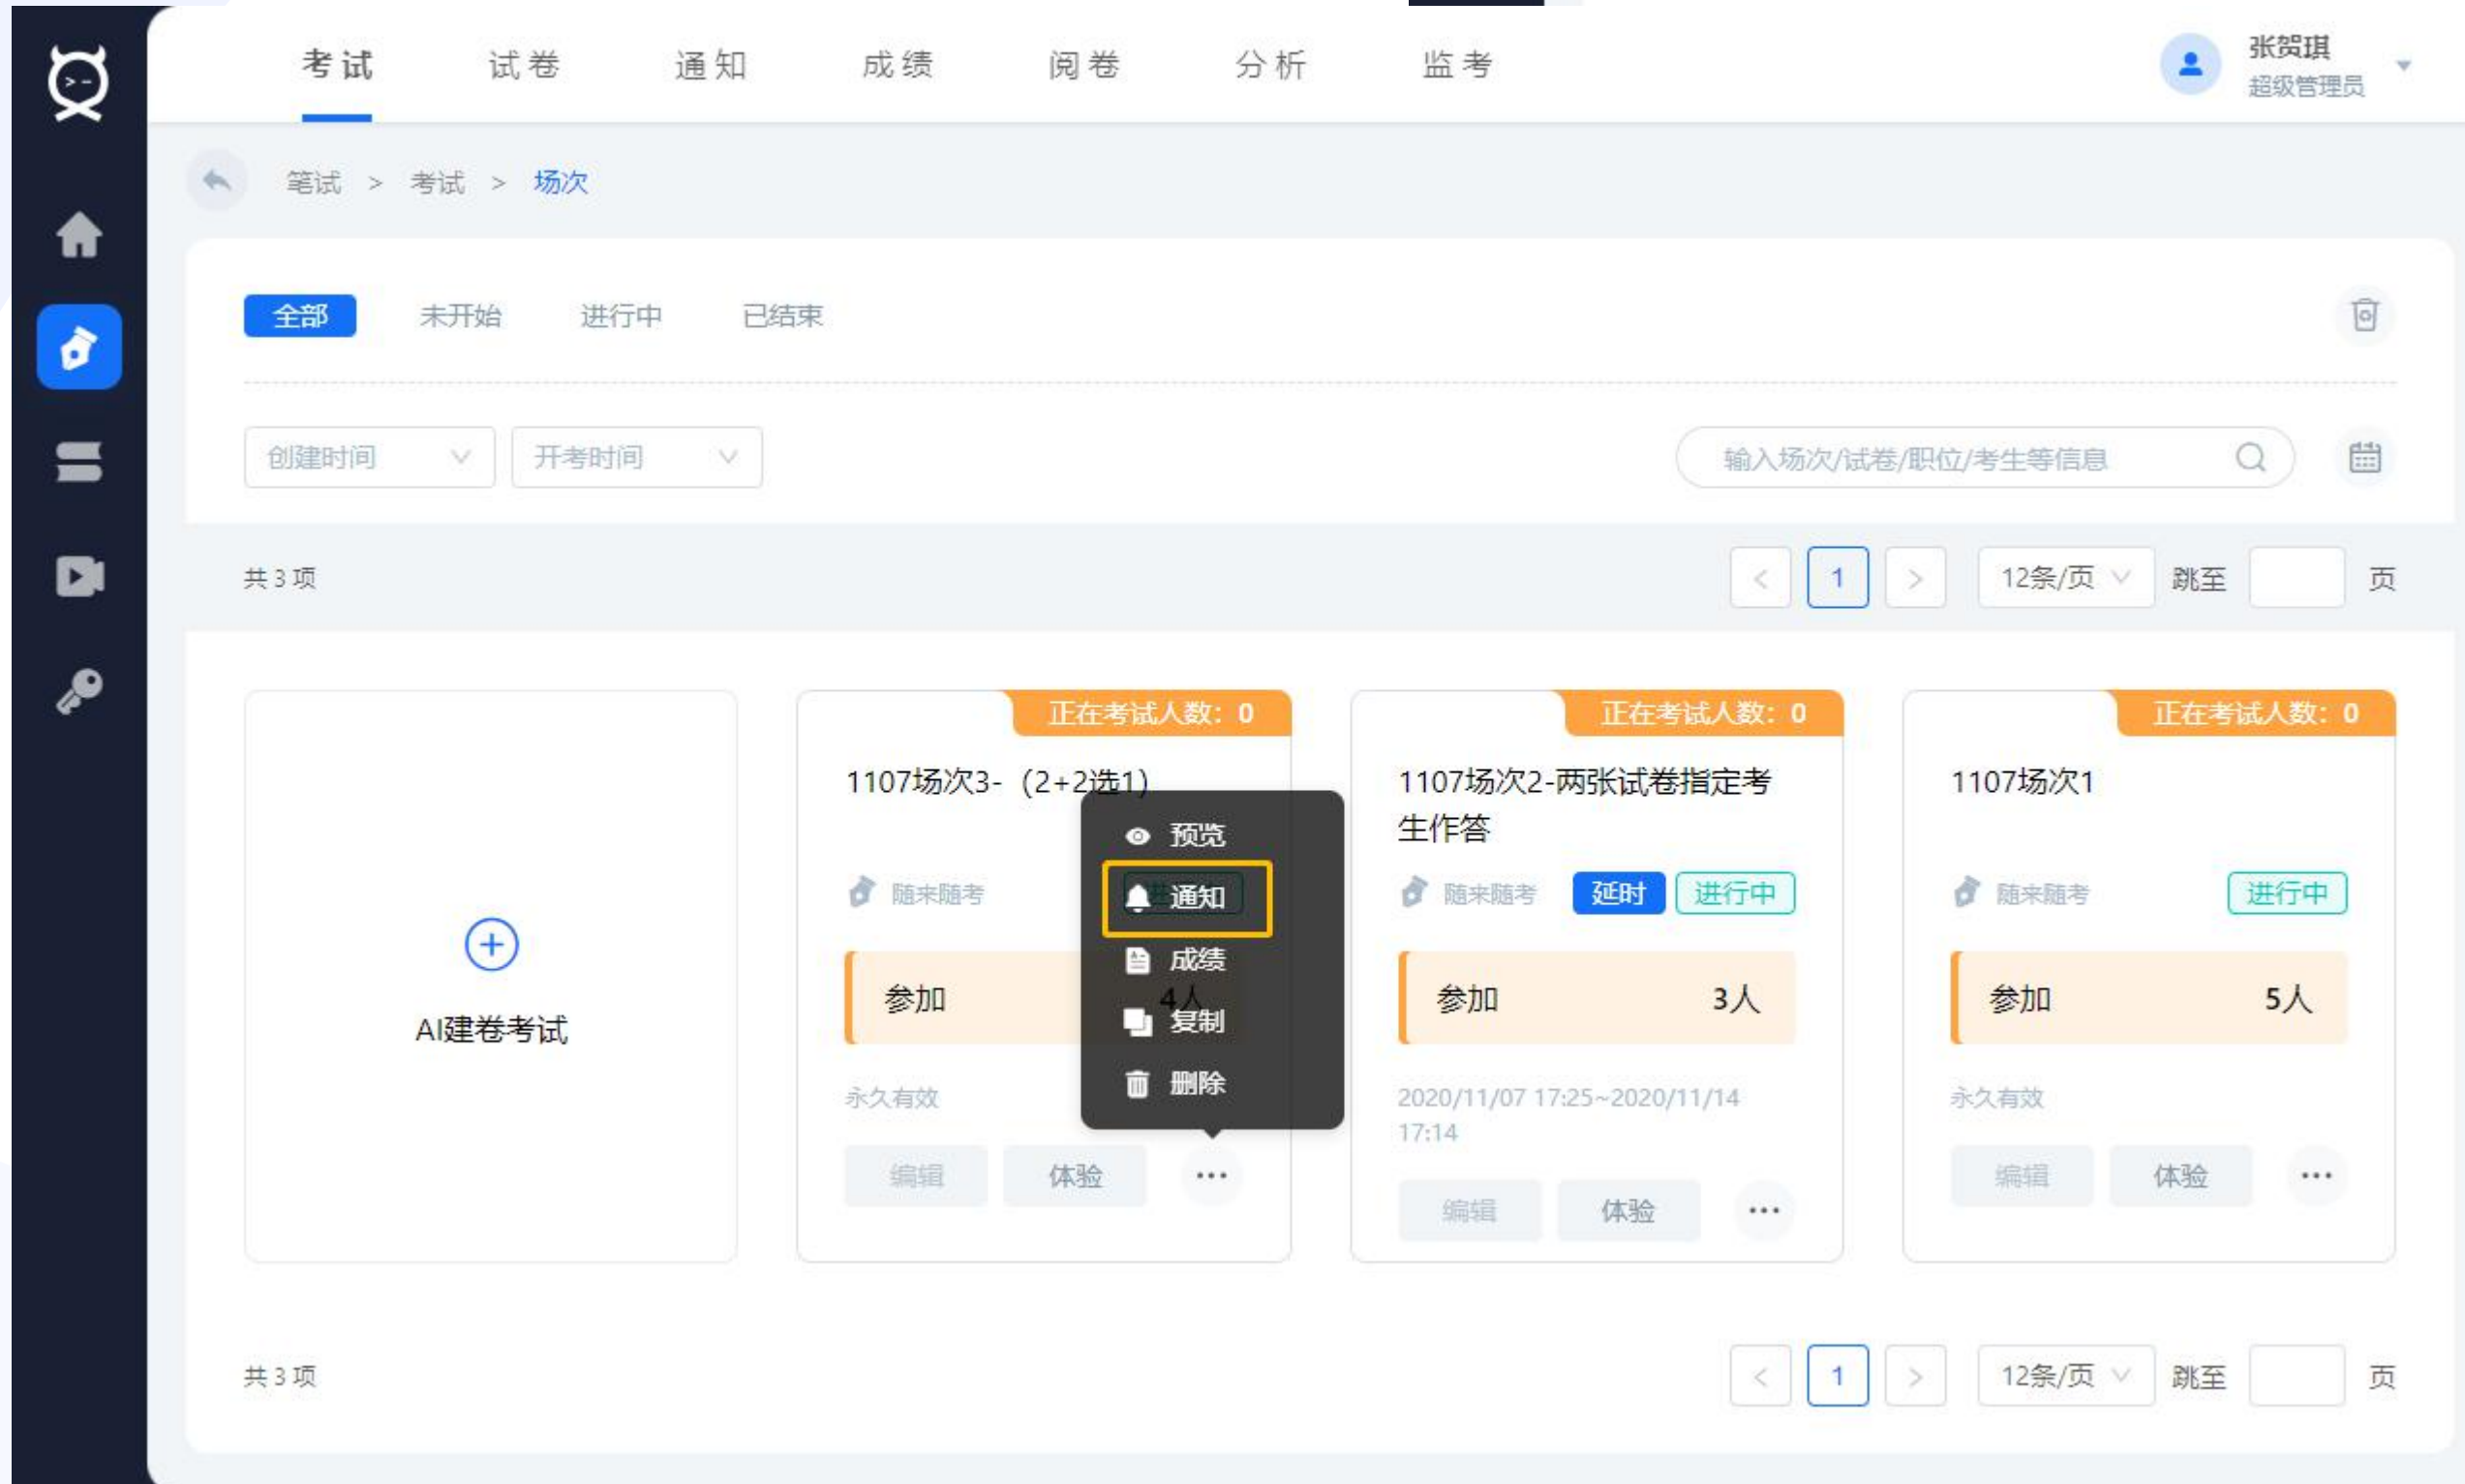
考试 试卷 通知 成绩 阅卷 分析 监考

张贺琪
超级管理员

笔试 > 考试 > 场次

全部 未开始 进行中 已结束

创建时间 开考时间

输入场次/试卷/职位/考生等信息

共 3 项

< 1 > 12条/页 跳至 页

AI建卷考试

正在考试人数：0
1107场次3-（2+2选1）
随来随考
参加 4人
永久有效
编辑 体验 ···

预览
通知
成绩
复制
删除

正在考试人数：0
1107场次2-两张试卷指定考生作答
随来随考 延时 进行中
参加 3人
2020/11/07 17:25~2020/11/14 17:14
编辑 体验 ···

正在考试人数：0
1107场次1
随来随考 进行中
参加 5人
永久有效
编辑 体验 ···

共 3 项

< 1 > 12条/页 跳至 页